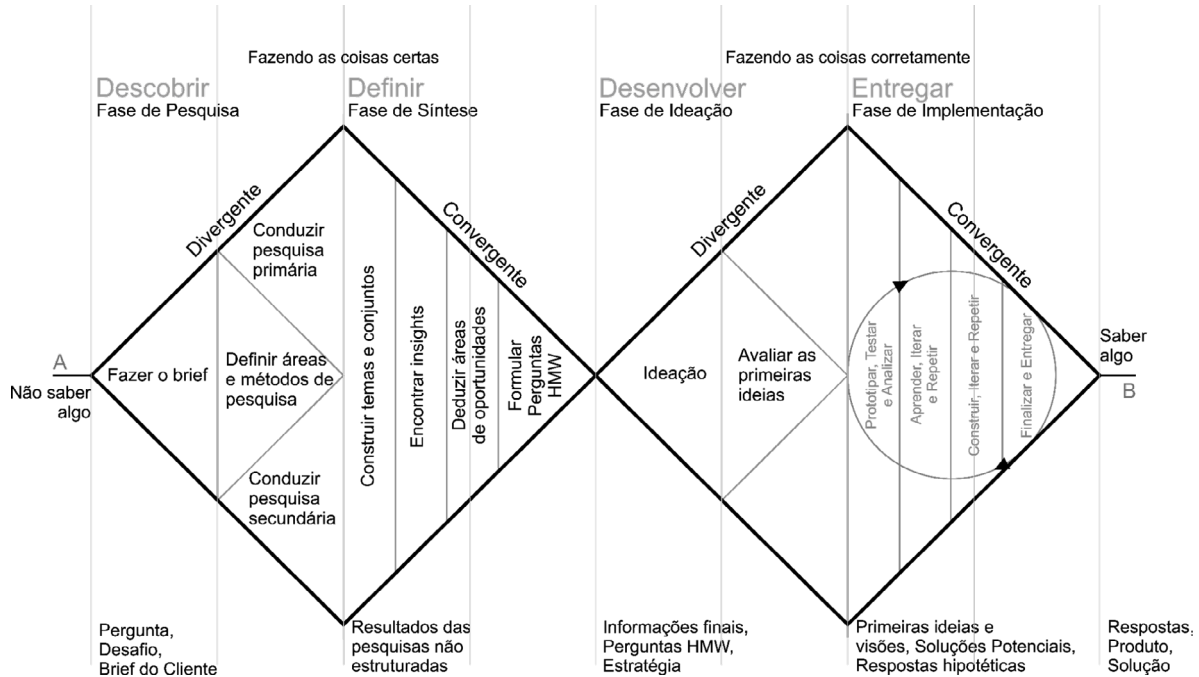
Fazendo as coisas certas

Fazendo as coisas corretamente

Descobrir
Fase de Pesquisa

Definir
Fase de Síntese

Desenvolver
Fase de Ideação

Entregar
Fase de Implementação

Divergente

Convergente

Divergente

Convergente

A
Não saber algo

Fazer o brief

Conduzir pesquisa primária

Definir áreas e métodos de pesquisa

Conduzir pesquisa secundária

Construir temas e conjuntos

Encontrar insights

Deduzir áreas de oportunidades

Formular Perguntas HMW

Ideação

Avaliar as primeiras ideias

Prototipar, Testar e Analizar

Aprender, Iterar e Repetir

Construir, Iterar e Repetir

Finalizar e Entregar

Saber algo
B

Pergunta, Desafio, Brief do Cliente

Resultados das pesquisas não estruturadas

Informações finais, Perguntas HMW, Estratégia

Primeiras ideias e visões, Soluções Potenciais, Respostas hipotéticas

Respostas, Produto, Solução